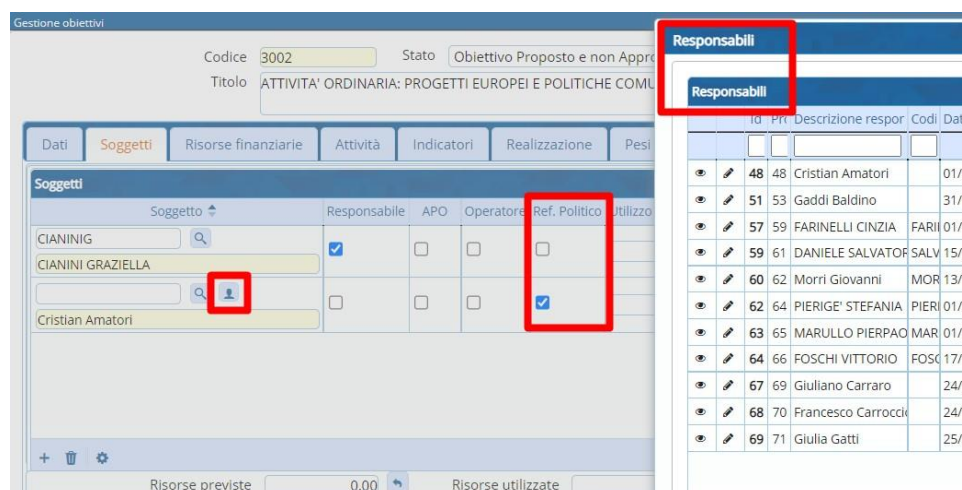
Gestione obiettivi

Codice 3002
Stato Obiettivo Proposto e non Appro
Titolo ATTIVITA' ORDINARIA: PROGETTI EUROPEI E POLITICHE COMU

Dati | Soggetti | Risorse finanziarie | Attività | Indicatori | Realizzazione | Pesi

Soggetti

| Soggetto | Responsabile | APO | Operatore | Ref. Politico | Utilizzo |
|---|---|---|---|---|---|
| CIANINIG CIANINI GRAZIELLA | ☑ | ☐ | ☐ | ☐ | |
| Cristian Amatori | ☐ | ☐ | ☐ | ☑ | |

Risorse previste 0,00
Risorse utilizzate

Responsabili

Responsabili

| Id | Pri | Descrizione respor | Codi | Dat |
|---|---|---|---|---|
| 48 | 48 | Cristian Amatori | | 01/ |
| 51 | 53 | Gaddi Baldino | | 31/ |
| 57 | 59 | FARINELLI CINZIA | FARI | 01/ |
| 59 | 61 | DANIELE SALVATOF | SALV | 15/ |
| 60 | 62 | Morri Giovanni | MOR | 13/ |
| 62 | 64 | PIERIGE' STEFANIA | PIERI | 01/ |
| 63 | 65 | MARULLO PIERPAO | MAR | 01/ |
| 64 | 66 | FOSCHI VITTORIO | FOSC | 17/ |
| 67 | 69 | Giuliano Carraro | | 24/ |
| 68 | 70 | Francesco Carroccic | | 24/ |
| 69 | 71 | Giulia Gatti | | 25/ |